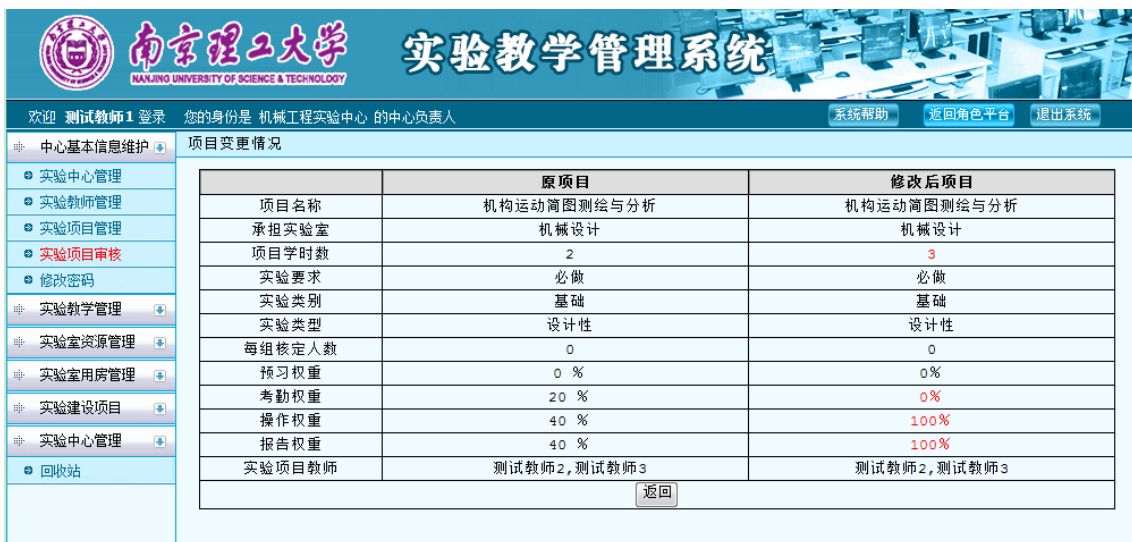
南京理工大学
NANJING UNIVERSITY OF SCIENCE & TECHNOLOGY
实验教学管理系统

欢迎 测试教师1 登录 您的身份是 机械工程实验中心 的中心负责人

系统帮助 返回角色平台 退出系统

中心基本信息维护
实验中心管理
实验教师管理
实验项目管理
实验项目审核
修改密码
实验教学管理
实验室资源管理
实验室用房管理
实验建设项目
实验中心管理
回收站

项目变更情况

| | 原项目 | 修改后项目 |
|---|---|---|
| 项目名称 | 机构运动简图测绘与分析 | 机构运动简图测绘与分析 |
| 承担实验室 | 机械设计 | 机械设计 |
| 项目学时数 | 2 | 3 |
| 实验要求 | 必做 | 必做 |
| 实验类别 | 基础 | 基础 |
| 实验类型 | 设计性 | 设计性 |
| 每组核定人数 | 0 | 0 |
| 预习权重 | 0 % | 0% |
| 考勤权重 | 20 % | 0% |
| 操作权重 | 40 % | 100% |
| 报告权重 | 40 % | 100% |
| 实验项目教师 | 测试教师2,测试教师3 | 测试教师2,测试教师3 |

返回